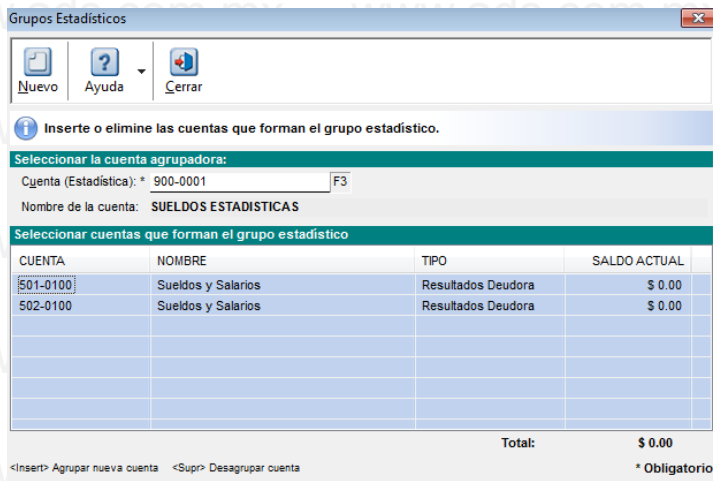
Grupos Estadísticos

Nuevo
Ayuda
Cerrar

Inserte o elimine las cuentas que forman el grupo estadístico.

Seleccionar la cuenta agrupadora:

Cuenta (Estadística): * 900-0001 F3

Nombre de la cuenta: SUELDOS ESTADISTICAS

Seleccionar cuentas que forman el grupo estadístico

| CUENTA | NOMBRE | TIPO | SALDO ACTUAL |
|---|---|---|---|
| 501-0100 | Sueldos y Salarios | Resultados Deudora | \$ 0.00 |
| 502-0100 | Sueldos y Salarios | Resultados Deudora | \$ 0.00 |

Total: \$ 0.00

<Insert> Agrupar nueva cuenta <Supr> Desagrupar cuenta

* Obligatorio